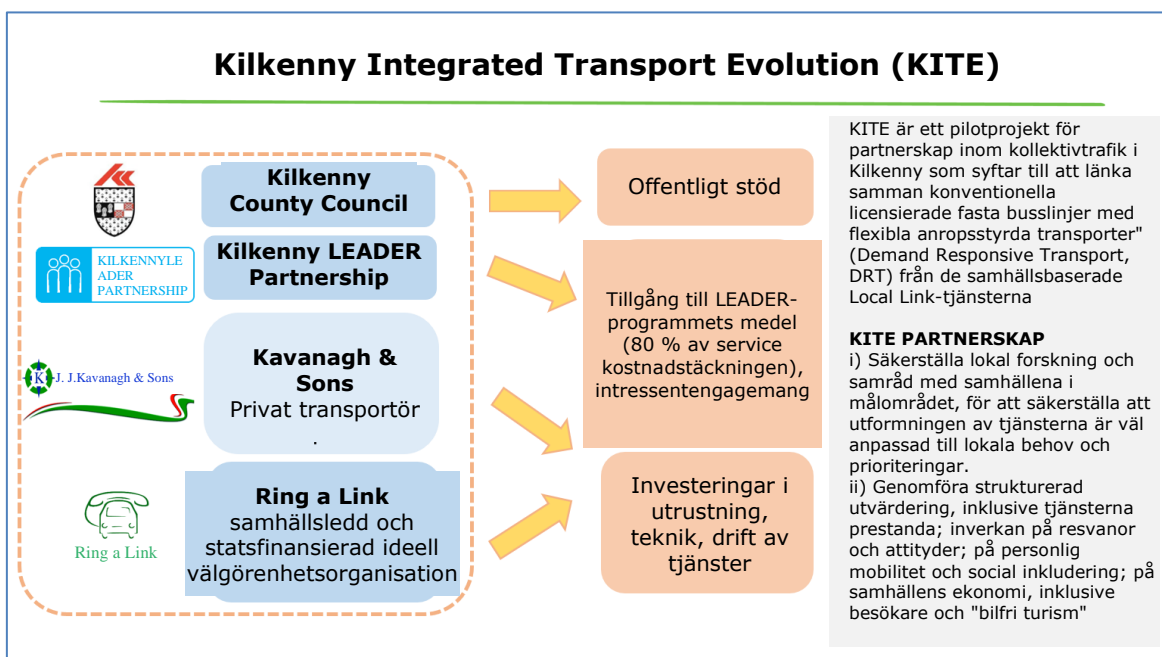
Kilkenny Integrated Transport Evolution (KITE)

Kilkenny County Council

KILKENNYLEADER PARTNERSHIP

Kilkenny LEADER Partnership

J. J.Kavanagh & Sons

Kavanagh & Sons
Privat transportör
.

Ring a Link

Ring a Link
samhällsledd och statsfinansierad ideell välgörenhetsorganisation

Offentligt stöd

Tillgång till LEADER-programmets medel (80 % av service kostnadstäckningen), intressentengagemang

Investeringar i utrustning, teknik, drift av tjänster

KITE är ett pilotprojekt för partnerskap inom kollektivtrafik i Kilkenny som syftar till att länka samman konventionella licensierade fasta busslinjer med flexibla anropsstyrda transporter" (Demand Responsive Transport, DRT) från de samhällsbaserade Local Link-tjänsterna

KITE PARTNERSKAP
i) Säkerställa lokal forskning och samråd med samhällena i målområdet, för att säkerställa att utformningen av tjänsterna är väl anpassad till lokala behov och prioriteringar.
ii) Genomföra strukturerad utvärdering, inklusive tjänsterna prestanda; inverkan på resvanor och attityder; på personlig mobilitet och social inkludering; på samhällens ekonomi, inklusive besökare och "bilfri turism"